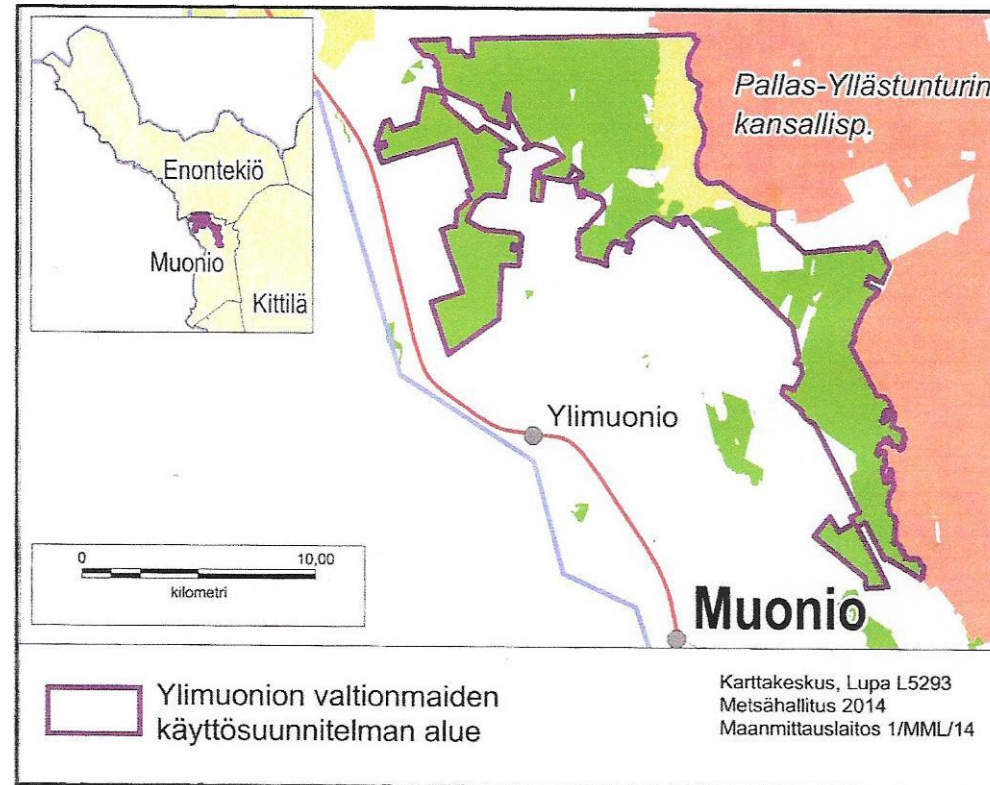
Pallas-Yllästunturin kansallisp.

Enontekiö

Muonio

Kittilä

Ylimuonio

0 10,00
kilometri

Muonio

Ylimuonion valtionmaiden käyttösuunnitelman alue

Karttakeskus, Lupa L5293
Metsähallitus 2014
Maanmittauslaitos 1/MML/14